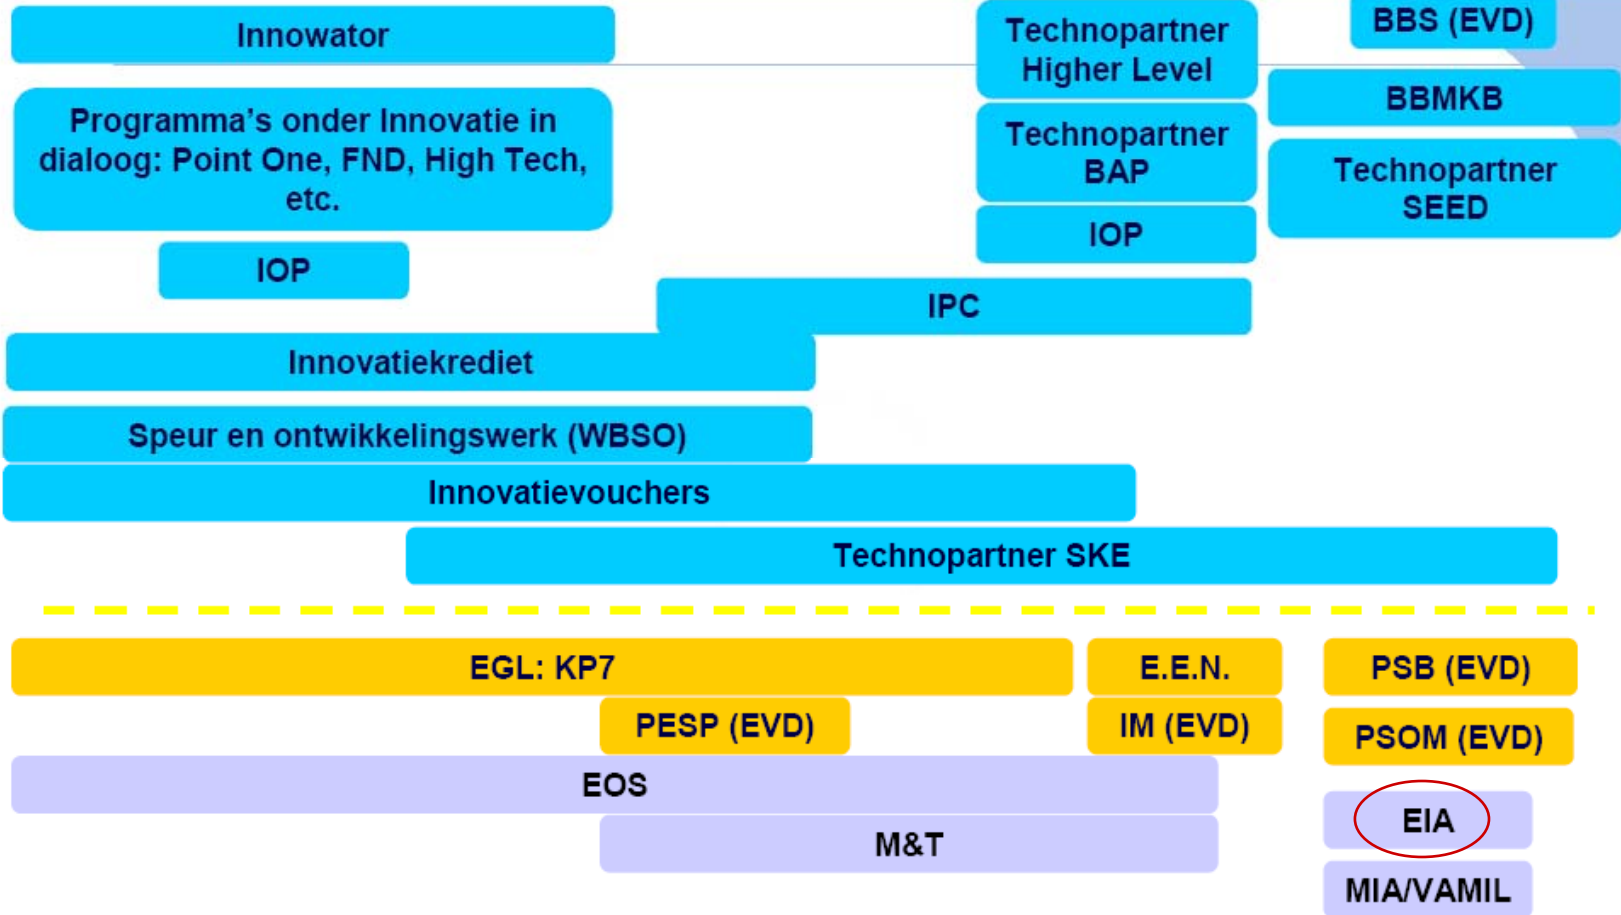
Innowator

Technopartner Higher Level

BBS (EVD)

BBMKB

Programma's onder Innovatie in dialoog: Point One, FND, High Tech, etc.

Technopartner BAP

Technopartner SEED

IOP

IOP

IPC

Innovatiekrediet

Speur en ontwikkelingswerk (WBSO)

Innovatievouchers

Technopartner SKE

EGL: KP7

E.E.N.

PSB (EVD)

PESP (EVD)

IM (EVD)

PSOM (EVD)

EOS

EIA

M&T

MIA/VAMIL